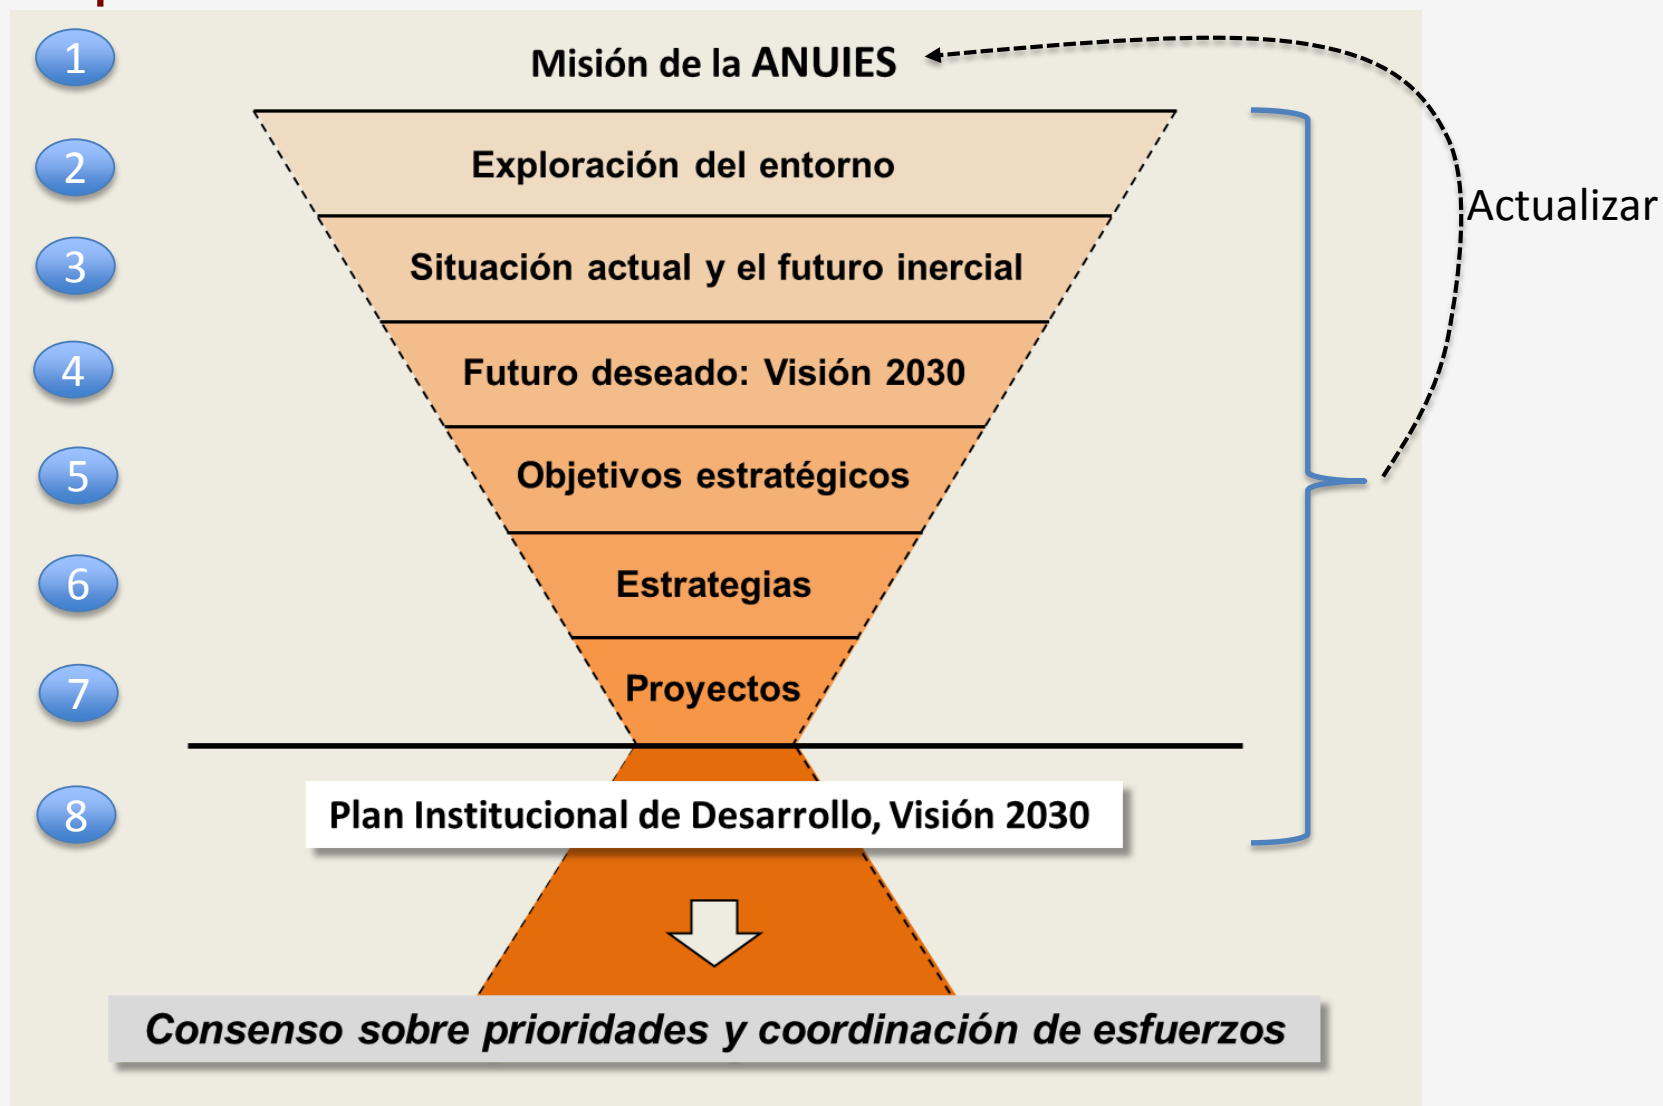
1 Misión de la ANUIES

2 Exploración del entorno

3 Situación actual y el futuro inercial

4 Futuro deseado: Visión 2030

5 Objetivos estratégicos

6 Estrategias

7 Proyectos

8 Plan Institucional de Desarrollo, Visión 2030

Actualizar

Consenso sobre prioridades y coordinación de esfuerzos